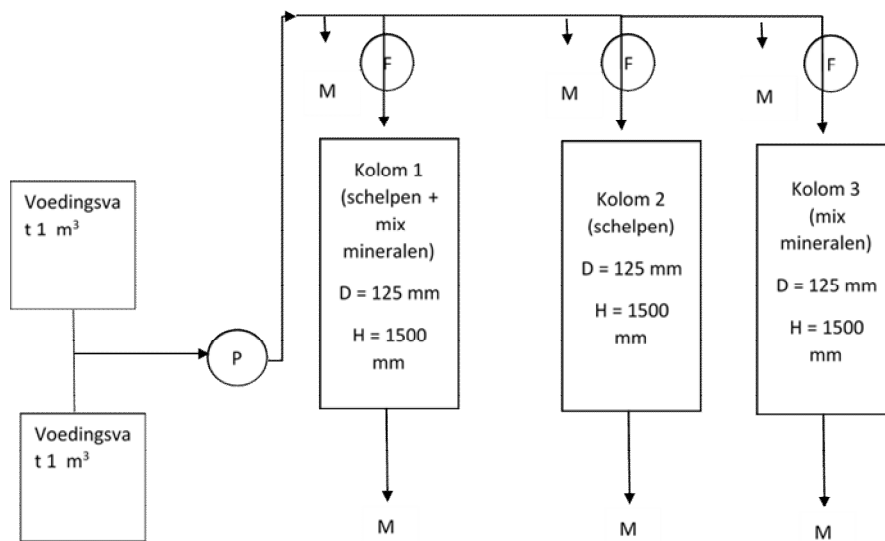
Voedingsvat 1 $m^3$

Voedingsvat 1 $m^3$

P

M

F

M

F

M

F

Kolom 1 (schelpen + mix mineralen)

D = 125 mm

H = 1500 mm

Kolom 2 (schelpen)

D = 125 mm

H = 1500 mm

Kolom 3 (mix mineralen)

D = 125 mm

H = 1500 mm

M

M

M